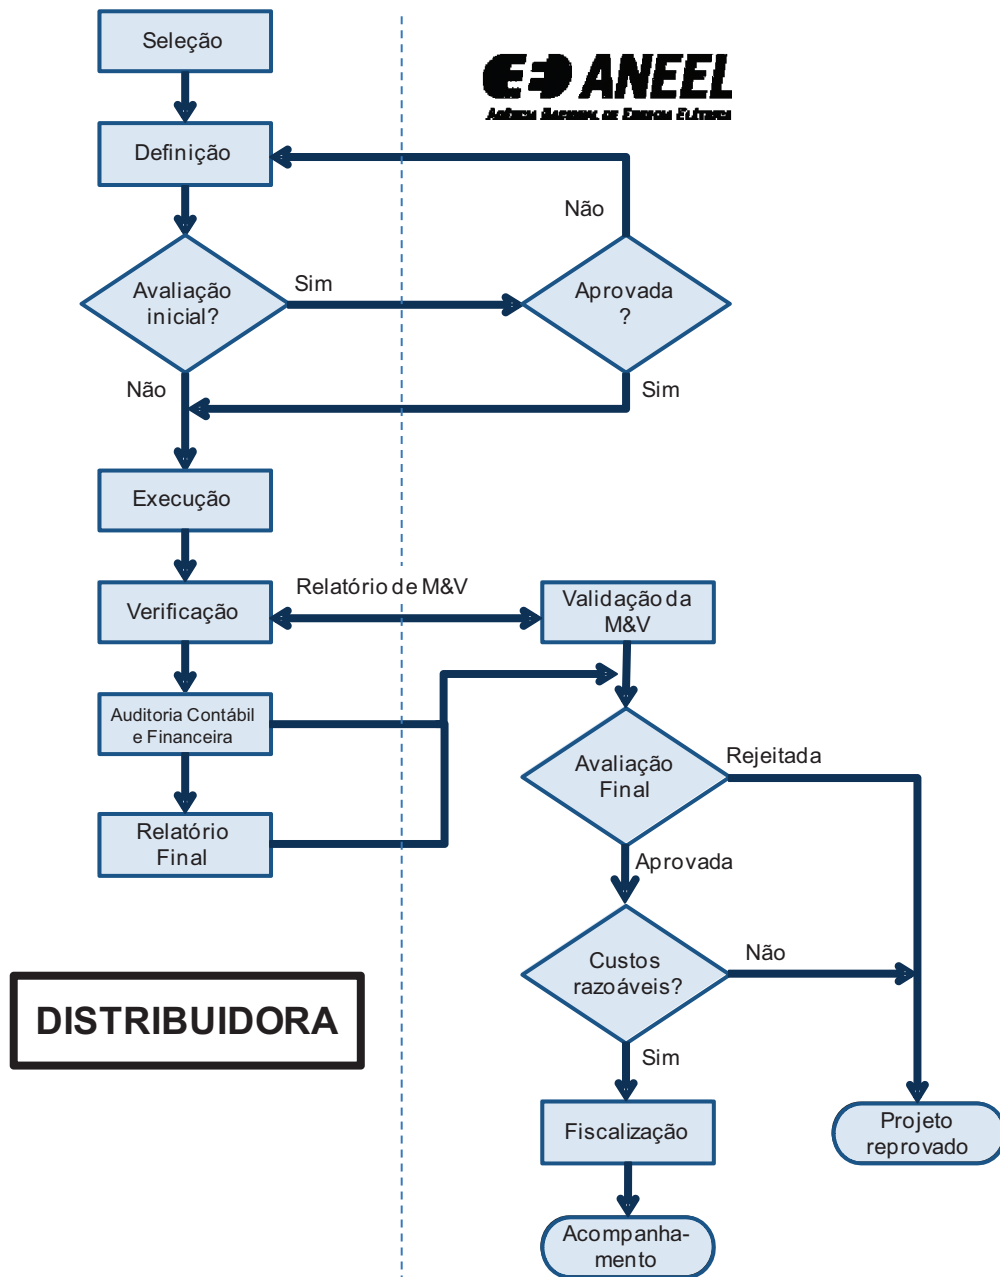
Seleção

ANEEL
AGÊNCIA NACIONAL DE ENERGIA ELÉTRICA

Definição

Não

Avaliação inicial?

Sim

Aprovada ?

Não

Sim

Execução

Verificação

Relatório de M&V

Validação da M&V

Auditoria Contábil e Financeira

Avaliação Final

Rejeitada

Relatório Final

Aprovada

Custos razoáveis?

Não

DISTRIBUIDORA

Sim

Fiscalização

Projeto reprovado

Acompanha-mento